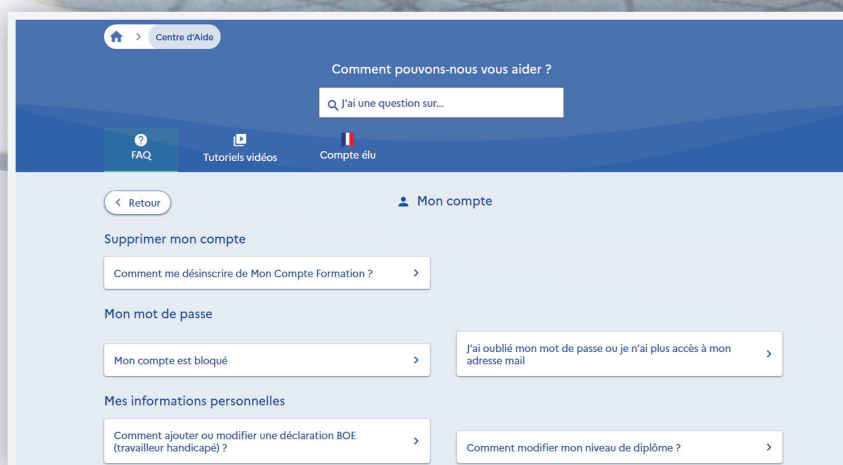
Centre d'Aide

Comment pouvons-nous vous aider ?

J'ai une question sur...

FAQ

Tutoriels vidéos

Compte élu

Retour

Mon compte

Supprimer mon compte

Comment me désinscrire de Mon Compte Formation ?

Mon mot de passe

Mon compte est bloqué

J'ai oublié mon mot de passe ou je n'ai plus accès à mon adresse mail

Mes informations personnelles

Comment ajouter ou modifier une déclaration BOE (travailleur handicapé) ?

Comment modifier mon niveau de diplôme ?